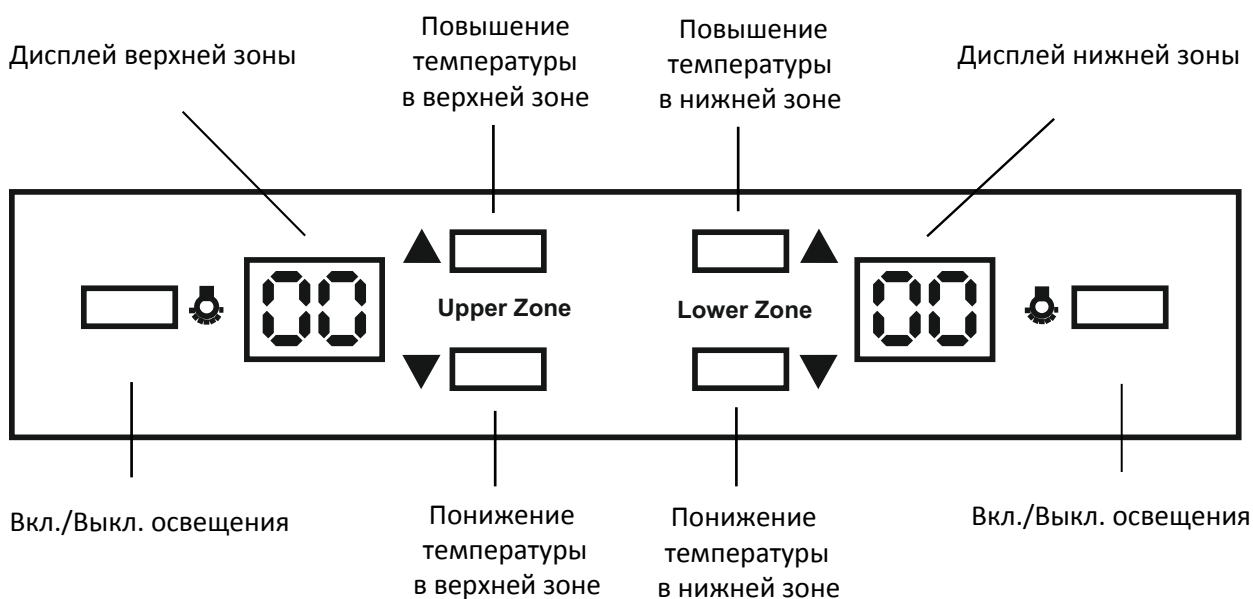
Дисплей верхней зоны

Повышение температуры в верхней зоне

Повышение температуры в нижней зоне

Дисплей нижней зоны

00

Upper Zone

Lower Zone

00

Вкл./Выкл. освещения

Понижение температуры в верхней зоне

Понижение температуры в нижней зоне

Вкл./Выкл. освещения